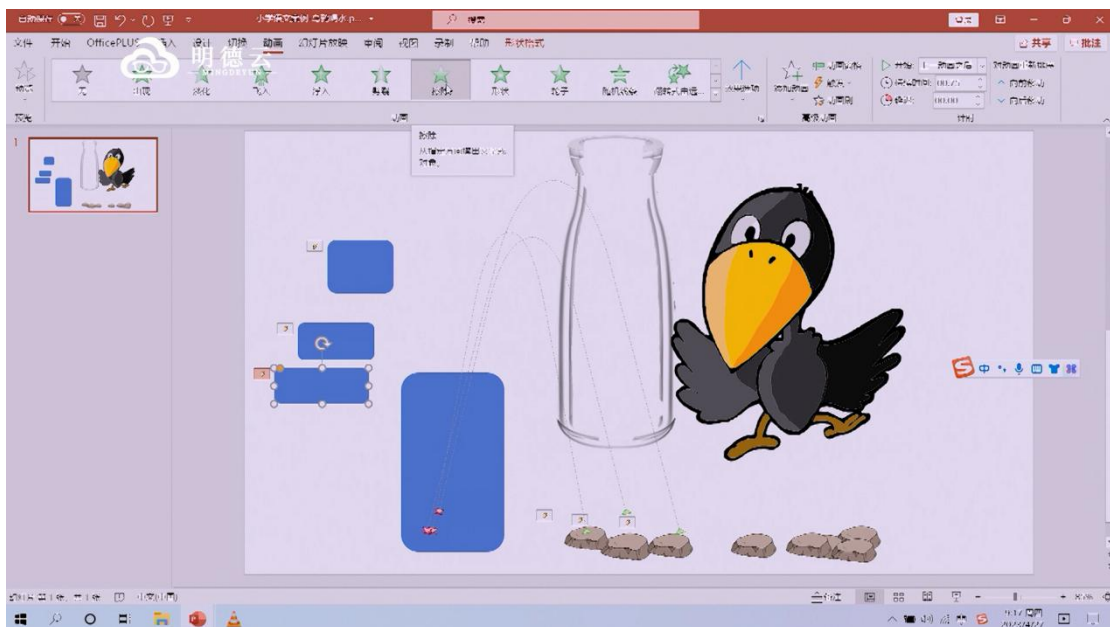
自动保存 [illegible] 小学语文课件乌鸦喝水.p... 搜索

文件 开始 OfficePLUS 插入 设计 切换 动画 幻灯片放映 审阅 视图 录制 帮助 形状格式

明德云

共享 批注

预览 无 出现 淡化 飞入 浮入 劈裂 擦除 形状 轮子 随机线条 翻转式由远... 效果选项 添加动画 动画窗格 触发 动画刷 开始 持续时间 延迟 对动画重新排序 向前移动 向后移动

预览 动画 高级动画 计时

擦除
从指定方向擦除对象以显示对象。

1

幻灯片 第1张，共1张 中文(中国)